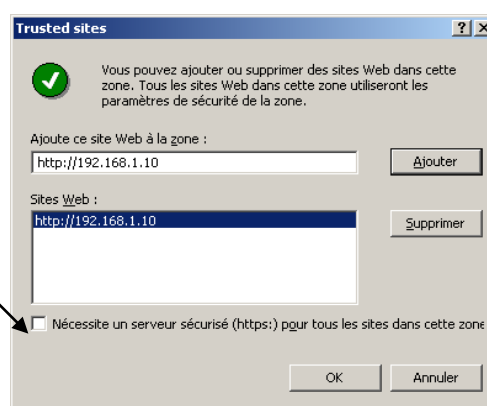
Trusted sites

?

X

Vous pouvez ajouter ou supprimer des sites Web dans cette zone. Tous les sites Web dans cette zone utiliseront les paramètres de sécurité de la zone.

Ajoute ce site Web à la zone :

http://192.168.1.10

Ajouter

Sites Web :

http://192.168.1.10

Supprimer

Nécessite un serveur sécurisé (https:) pour tous les sites dans cette zone

OK

Annuler